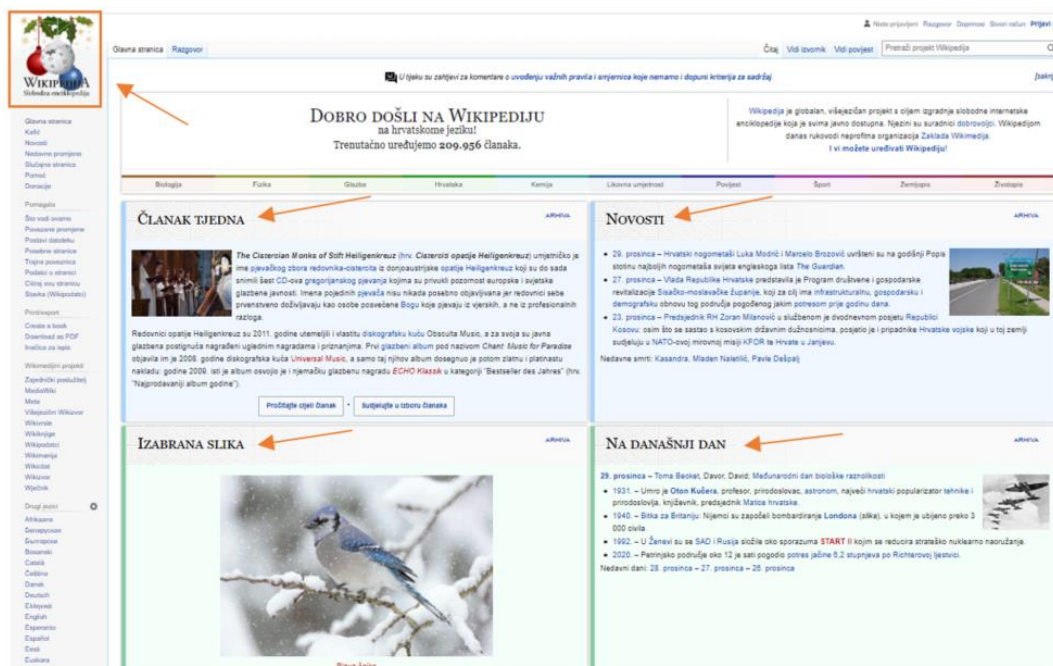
Niste prijavljeni Razgovor Doprinosi Stvori račun Prijavi

Wikipedija
Slobodna enciklopedija

Glavna stranica Razgovor

Čitaj Vidi izvornik Vidi povijest Pretraži projekt Wikipedija

U tijeku su zahtjevi za komentare o uvođenju važnih pravila i smjernica koje nemamo i dopuni kriterija za sadržaj. [sakr

Glavna stranica
Kafić
Novosti
Nedavne promjene
Slučajna stranica
Pomoć
Donacije

Pomagala
Što vodi ovamo
Povezane promjene
Postavi datoteku
Posebne stranice
Trajna poveznica
Podatci o stranici
Citiraj ovu stranicu
Stavka (Wikipodatci)

Print/export
Create a book
Download as PDF
Inačica za ispis

Wikimedijini projekti
Zajednički poslužitelj
MediaWiki
Meta
Višejezični Wikizvor
Wikivrste
Wikiknjige
Wikipodatci
Wikimanija
Wikicitat
Wikizvor
Wječnik

Drugi jezici
Afrikaans
Беларуская
Български
Bosanski
Català
Čeština
Dansk
Deutsch
Ελληνικά
English
Esperanto
Español
Eesti
Euskara

Dobro došli na Wikipediju
na hrvatskome jeziku!
Trenutačno uređujemo 209.956 članaka.

Wikipedija je globalan, višejezičan projekt s ciljem izgradnje slobodne internetske enciklopedije koja je svima javno dostupna. Njezini su suradnici dobrovoljci. Wikipedijom danas rukovodi neprofitna organizacija Zaklada Wikimedija.
I vi možete uređivati Wikipediju!

Biologija Fizika Glazba Hrvatska Kemija Likovna umjetnost Povijest Sport Zemljopis Životopis

Članak tjedna
ARHIVA

The Cistercian Monks of Stift Heiligenkreuz (hrv. Cisterciti opatije Heiligenkreuz) umjetničko je ime pjevačkog zbora redovnika-cisterita iz donjoaustrijske opatije Heiligenkreuz koji su do sada snimili šest CD-ova gregorijanskog pjevanja kojima su privukli pozornost europske i svjetske glazbene javnosti. Imena pojedinih pjevača nisu nikada posebno objavljivana jer redovnici sebe prvenstveno doživljavaju kao osobe posvećene Bogu koje pjevaju iz vjerskih, a ne iz profesionalnih razloga.

Redovnici opatije Heiligenkreuz su 2011. godine utemeljili i vlastitu diskografsku kuću Obsculta Music, a za svoja su javna glazbena postignuća nagrađeni uglednim nagradama i priznanjima. Prvi glazbeni album pod nazivom Chant: Music for Paradise objavila im je 2008. godine diskografska kuća Universal Music, a samo taj njihov album dosegnuo je potom zlatnu i platinastu nakladu: godine 2009. isti je album osvojio je i njemačku glazbenu nagradu ECHO Klassik u kategoriji "Bestseller des Jahres" (hrv. "Najprodavaniji album godine").

Pročitajte cijeli članak • Sudjelujte u izboru članaka

Novosti
ARHIVA

• 29. prosinca – Hrvatski nogometaši Luka Modrić i Marcelo Brozović uvršteni su na godišnji Popis stotinu najboljih nogometaša svijeta engleskoga lista The Guardian.
• 27. prosinca – Vlada Republike Hrvatske predstavila je Program društvene i gospodarske revitalizacije Sisačko-moslavačke županije, koji za cilj ima infrastrukturnu, gospodarsku i demografsku obnovu tog područja pogođenog jakim potresom prije godinu dana.
• 23. prosinca – Predsjednik RH Zoran Milanović u službenom je dvodnevnom posjetu Republici Kosovu; osim što se sastao s kosovskim državnim dužnosnicima, posjetio je i pripadnike Hrvatske vojske koji u toj zemlji sudjeluju u NATO-ovoj mirovnoj misiji KFOR te Hrvate u Janjevu.
Nedavne smrti: Kasandra, Mladen Naletilić, Pavle Dešpalj

Izabrana slika
ARHIVA

Plava šojka

Na današnji dan
ARHIVA

29. prosinca – Toma Becket, Davor, David; Međunarodni dan biološke raznolikosti
• 1931. – Umro je Oton Kučera, profesor, prirodoslovac, astronom, najveći hrvatski popularizator tehnike i prirodoslovlja, književnik, predsjednik Matice hrvatske.
• 1940. – Bitka za Britaniju: Nijemci su započeli bombardiranje Londona (slika), u kojem je ubijeno preko 3 000 civila.
• 1992. – U Ženevi su se SAD i Rusija složile oko sporazuma START II kojim se reducira strateško nuklearno naoružanje.
• 2020. – Petrinjsko područje oko 12 je sati pogodio potres jačine 6,2 stupnjeva po Richterovoj ljestvici.
Nedavni dani: 28. prosinca – 27. prosinca – 26. prosinca